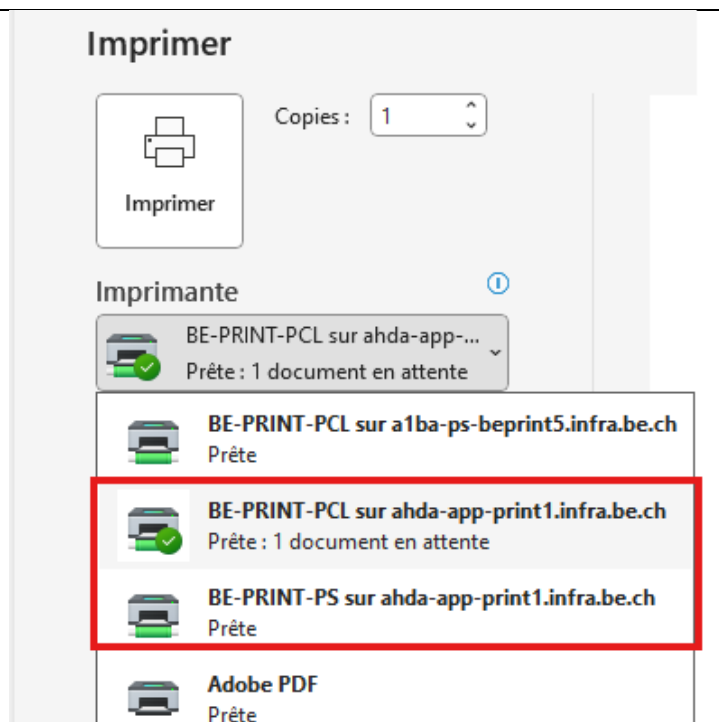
Imprimer

Copies : 1

Imprimer

Imprimante

BE-PRINT-PCL sur ahda-app-...
Prête : 1 document en attente

BE-PRINT-PCL sur a1ba-ps-beprint5.infra.be.ch
Prête

BE-PRINT-PCL sur ahda-app-print1.infra.be.ch
Prête : 1 document en attente

BE-PRINT-PS sur ahda-app-print1.infra.be.ch
Prête

Adobe PDF
Prête